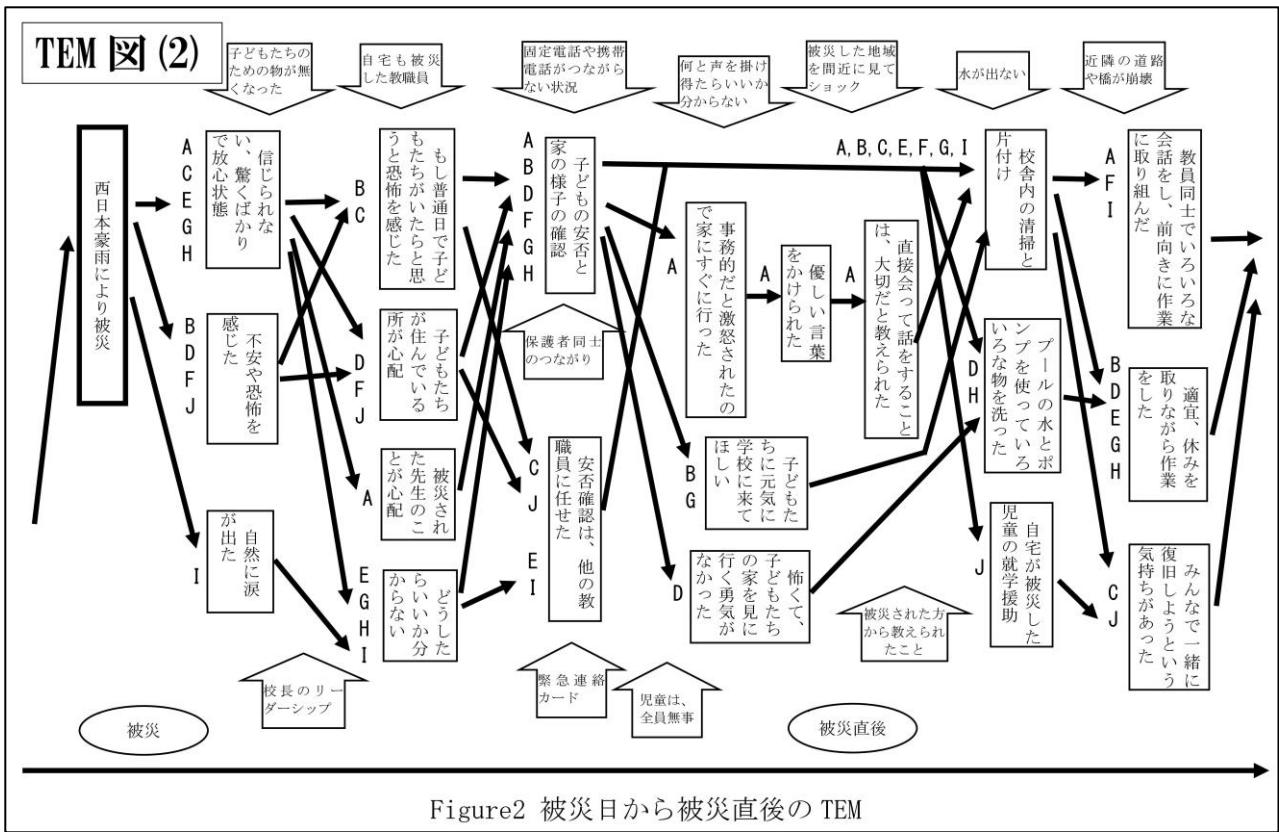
TEM 図 (2)

子どもたちのための物が無くなった

自宅も被災した教職員

固定電話や携帯電話がつながらない状況

何と声を掛け得たらいいか分からない

被災した地域を間近に見てショック

水が出ない

近隣の道路や橋が崩壊

西日本豪雨により被災

A C E G H

信じられない、驚くばかりで放心状態

B D F J

不安や恐怖を感じた

I

自然に涙が出た

B C

もし普通日で子どもたちがいたらと思うと恐怖を感じた

D F J

子どもたちが住んでいる所が心配

A

被災された先生のことが心配

E G H I

どうしたらいいか分からない

A B D F G H

子どもの安否と家の様子の確認

保護者同士のつながり

C J

安否確認は、他の教職員に任せた

E I

緊急連絡カード

児童は、全員無事

A

事務的だと激怒されたので家にすぐに行った

A

優しい言葉をかけられた

A

直接会って話をすることは、大切だと教えられた

B G

子どもたちに元気に学校に来てほしい

D

怖くて、子どもたちの家を見に行く勇気がなかった

被災された方から教えられたこと

A, B, C, E, F, G, I

校舎内の清掃と片付け

D H

プールの水とポンプを使っていろいろな物を洗った

J

自宅が被災した児童の就学援助

A F I

教員同士でいろいろな会話をし、前向きに作業に取り組んだ

B D E G H

適宜、休みを取りながら作業をした

C J

みんなで一緒に復旧しようという気持ちがあった

校長のリーダーシップ

被災

被災直後

Figure2 被災日から被災直後の TEM